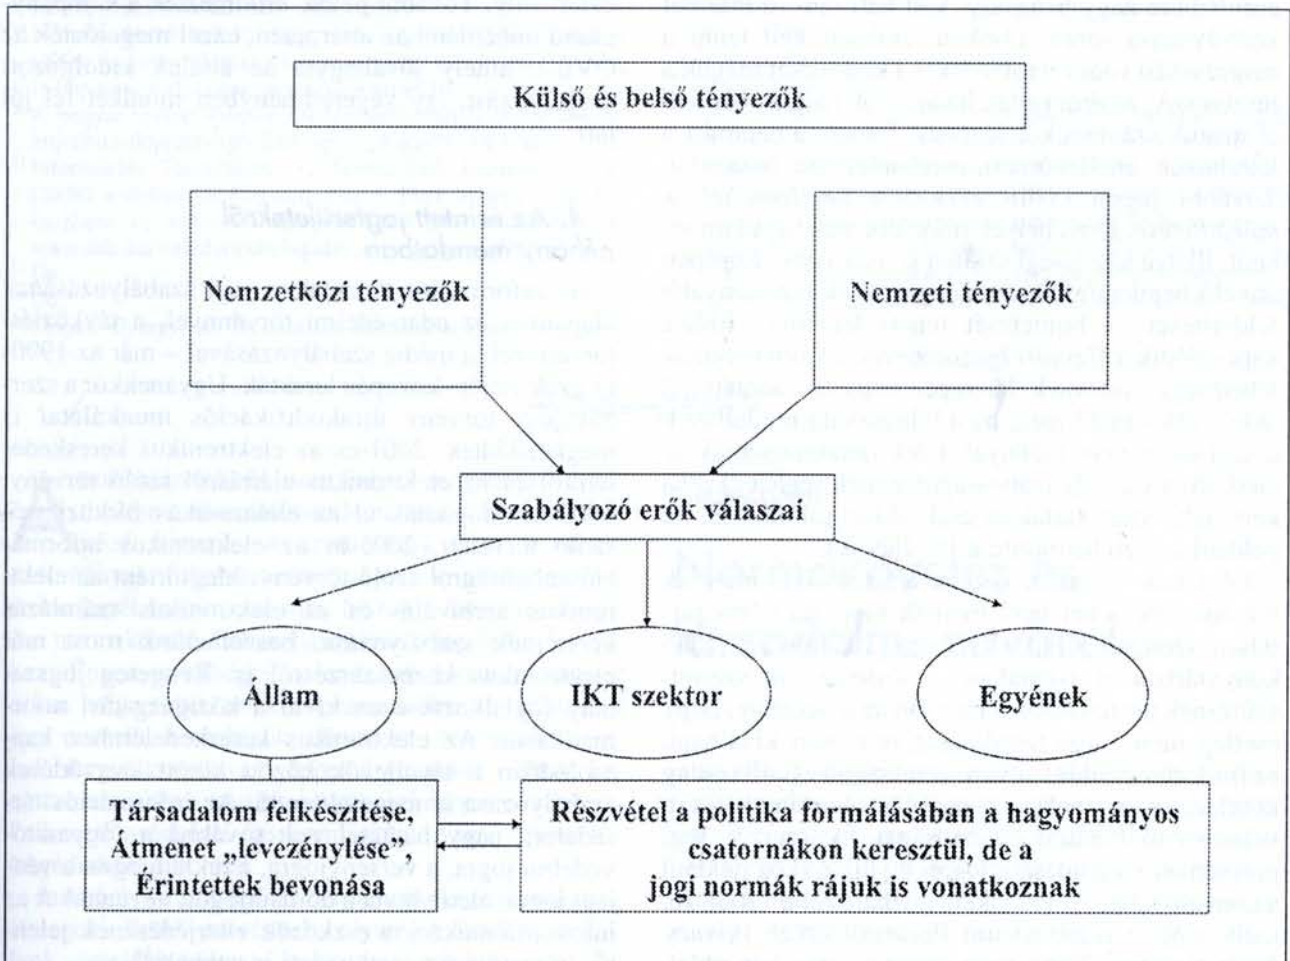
Külső és belső tényezők

Nemzetközi tényezők

Nemzeti tényezők

Szabályozó erők válaszai

Állam

IKT szektor

Egyének

Társadalom felkészítése, Átmenet „levezénylése", Érintettek bevonása

Részvétel a politika formálásában a hagyományos csatornákon keresztül, de a jogi normák rájuk is vonatkoznak